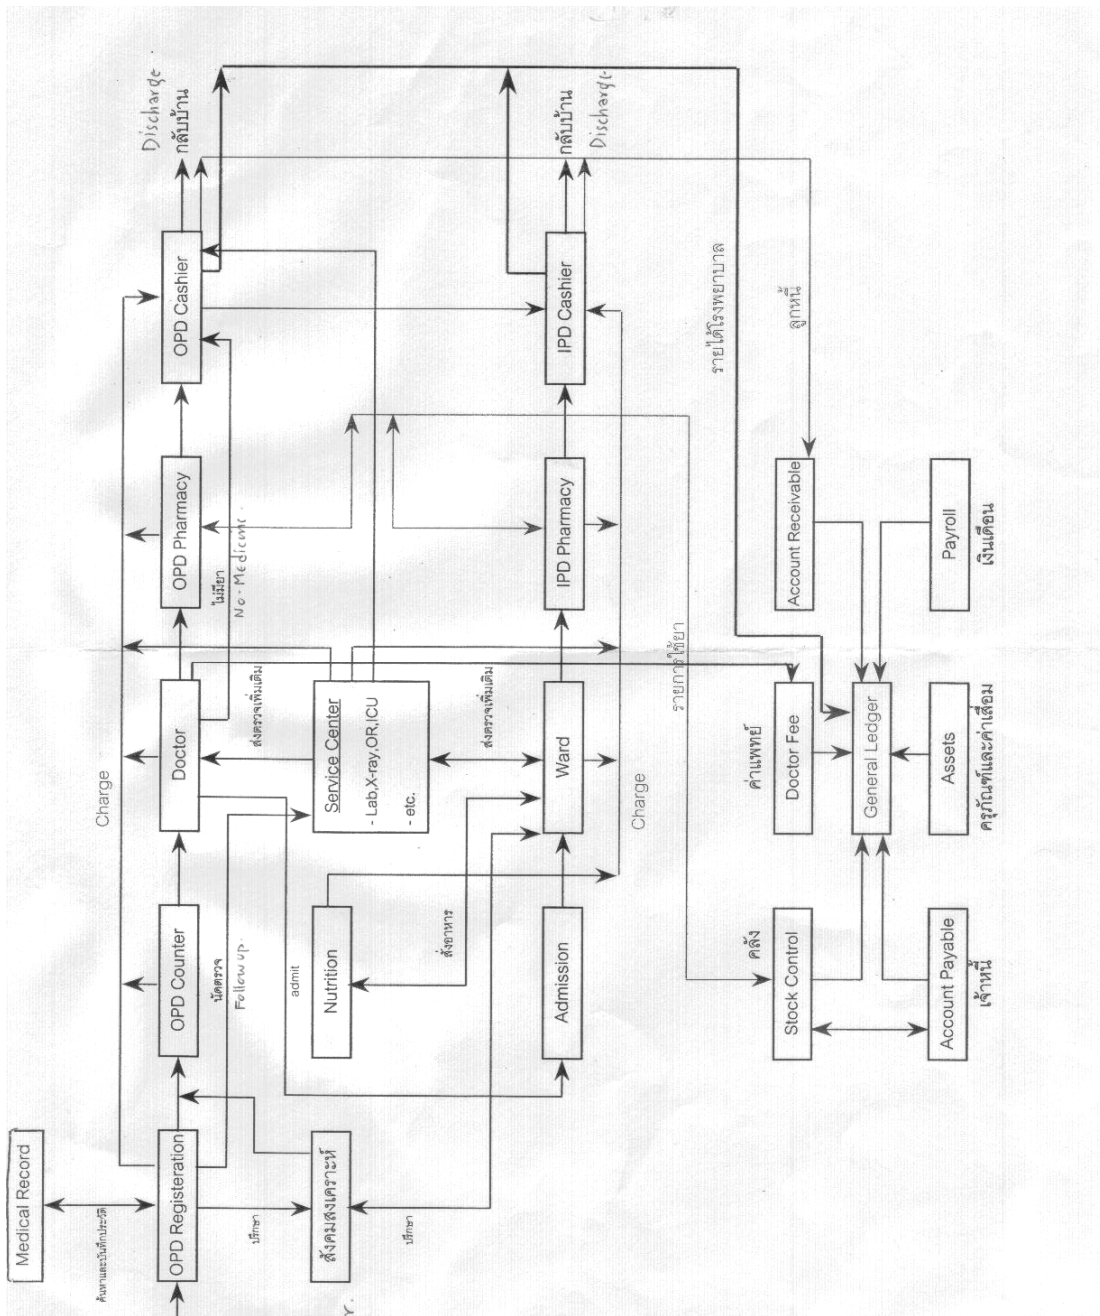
Medical Record

ค้นหาและบันทึกประวัติ

OPD Registeration

ปรึกษา

สังคมสงเคราะห์

ปรึกษา

OPD Counter

นัดตรวจ
Follow up

admit

Nutrition

สั่งอาหาร

Admission

Charge

Doctor

ส่งตรวจเพิ่มเติม

Service Center
- Lab,X-ray,OR,ICU
- etc.

ส่งตรวจเพิ่มเติม

Ward

Charge

OPD Pharmacy

ไม่มียา
No - Medicine

IPD Pharmacy

รายการเบิกยา

OPD Cashier

Discharge
กลับบ้าน

IPD Cashier

กลับบ้าน
Discharge

รายได้โรงพยาบาล

ลูกหนี้

Account Receivable

Payroll
เงินเดือน

Doctor Fee
ค่าแพทย์

General Ledger

Assets
ครุภัณฑ์และค่าเสื่อม

Stock Control
คลัง

Account Payable
เจ้าหนี้